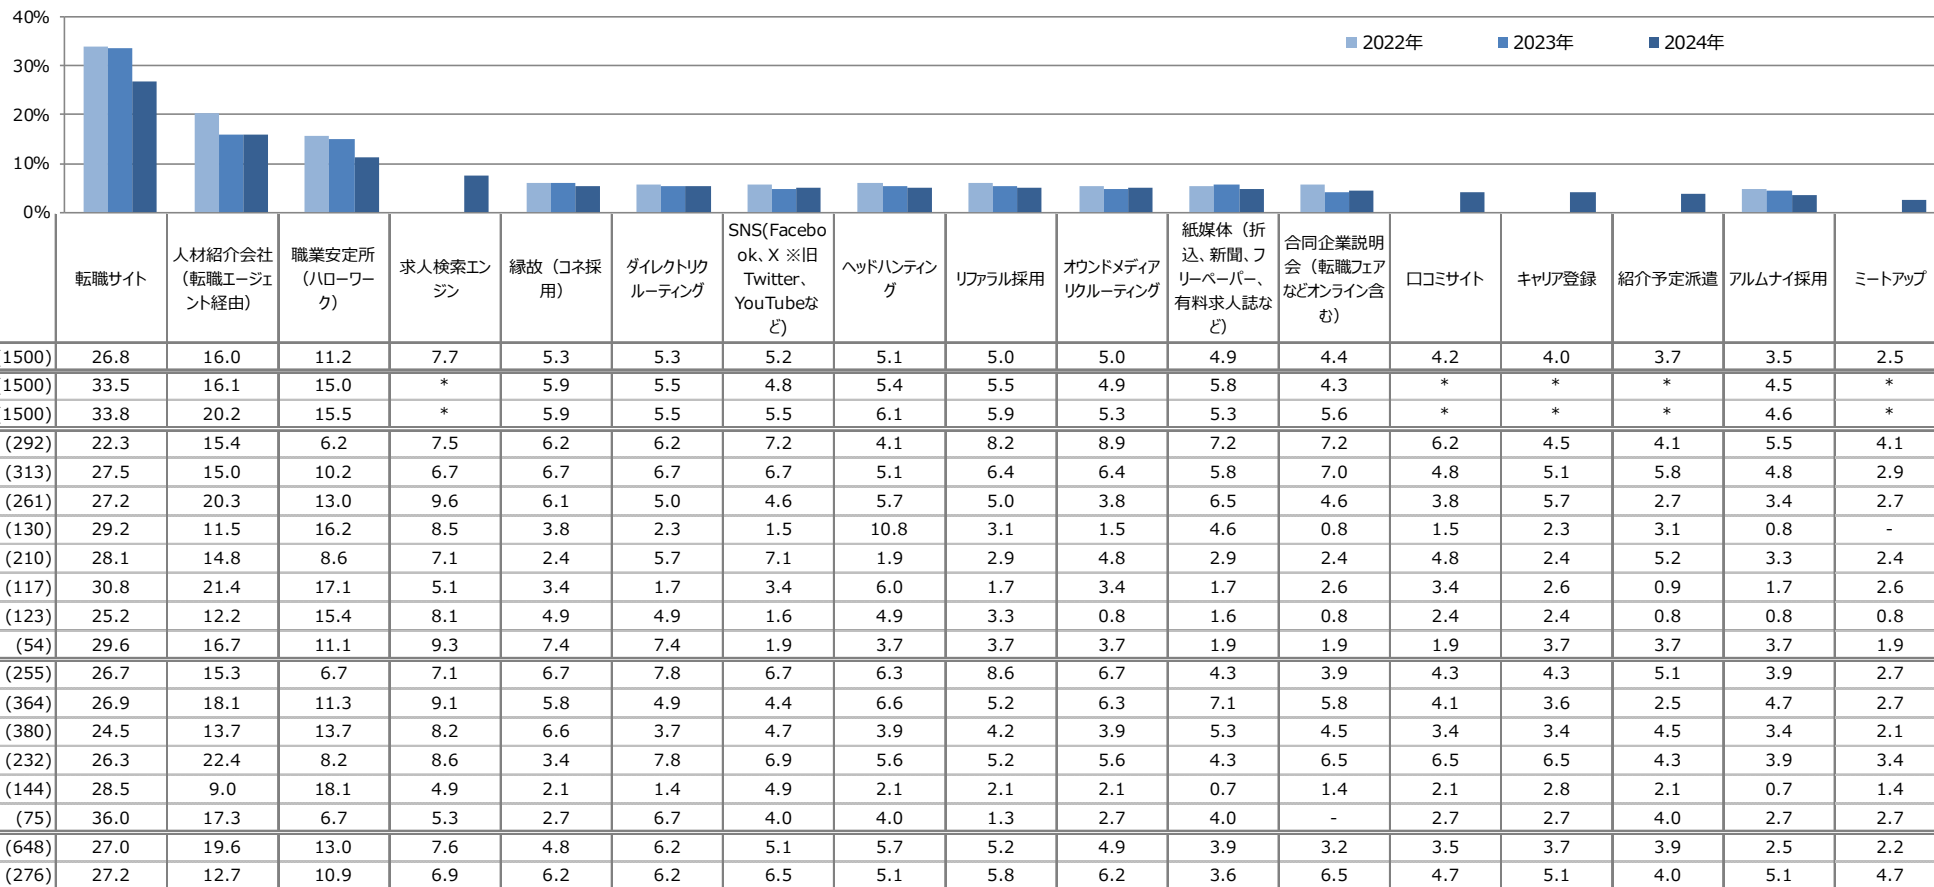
40%
30%
20%
10%
0%

2022年 2023年 2024年

| | 転職サイト | 人材紹介会社（転職エージェント経由） | 職業安定所（ハローワーク） | 求人検索エンジン | 縁故（コネ採用） | ダイレクトリクルーティング | SNS(Facebook、X ※旧Twitter、YouTubeなど) | ヘッドハンティング | リファラル採用 | オウンドメディアリクルーティング | 紙媒体（折込、新聞、フリーペーパー、有料求人誌など） | 合同企業説明会（転職フェアなどオンライン含む） | 口コミサイト | キャリア登録 | 紹介予定派遣 | アルムナイ採用 | ミートアップ |
|---|---|---|---|---|---|---|---|---|---|---|---|---|---|---|---|---|---|
| 1500) | 26.8 | 16.0 | 11.2 | 7.7 | 5.3 | 5.3 | 5.2 | 5.1 | 5.0 | 5.0 | 4.9 | 4.4 | 4.2 | 4.0 | 3.7 | 3.5 | 2.5 |
| 1500) | 33.5 | 16.1 | 15.0 | * | 5.9 | 5.5 | 4.8 | 5.4 | 5.5 | 4.9 | 5.8 | 4.3 | * | * | * | 4.5 | * |
| 1500) | 33.8 | 20.2 | 15.5 | * | 5.9 | 5.5 | 5.5 | 6.1 | 5.9 | 5.3 | 5.3 | 5.6 | * | * | * | 4.6 | * |
| (292) | 22.3 | 15.4 | 6.2 | 7.5 | 6.2 | 6.2 | 7.2 | 4.1 | 8.2 | 8.9 | 7.2 | 7.2 | 6.2 | 4.5 | 4.1 | 5.5 | 4.1 |
| (313) | 27.5 | 15.0 | 10.2 | 6.7 | 6.7 | 6.7 | 6.7 | 5.1 | 6.4 | 6.4 | 5.8 | 7.0 | 4.8 | 5.1 | 5.8 | 4.8 | 2.9 |
| (261) | 27.2 | 20.3 | 13.0 | 9.6 | 6.1 | 5.0 | 4.6 | 5.7 | 5.0 | 3.8 | 6.5 | 4.6 | 3.8 | 5.7 | 2.7 | 3.4 | 2.7 |
| (130) | 29.2 | 11.5 | 16.2 | 8.5 | 3.8 | 2.3 | 1.5 | 10.8 | 3.1 | 1.5 | 4.6 | 0.8 | 1.5 | 2.3 | 3.1 | 0.8 | - |
| (210) | 28.1 | 14.8 | 8.6 | 7.1 | 2.4 | 5.7 | 7.1 | 1.9 | 2.9 | 4.8 | 2.9 | 2.4 | 4.8 | 2.4 | 5.2 | 3.3 | 2.4 |
| (117) | 30.8 | 21.4 | 17.1 | 5.1 | 3.4 | 1.7 | 3.4 | 6.0 | 1.7 | 3.4 | 1.7 | 2.6 | 3.4 | 2.6 | 0.9 | 1.7 | 2.6 |
| (123) | 25.2 | 12.2 | 15.4 | 8.1 | 4.9 | 4.9 | 1.6 | 4.9 | 3.3 | 0.8 | 1.6 | 0.8 | 2.4 | 2.4 | 0.8 | 0.8 | 0.8 |
| (54) | 29.6 | 16.7 | 11.1 | 9.3 | 7.4 | 7.4 | 1.9 | 3.7 | 3.7 | 3.7 | 1.9 | 1.9 | 1.9 | 3.7 | 3.7 | 3.7 | 1.9 |
| (255) | 26.7 | 15.3 | 6.7 | 7.1 | 6.7 | 7.8 | 6.7 | 6.3 | 8.6 | 6.7 | 4.3 | 3.9 | 4.3 | 4.3 | 5.1 | 3.9 | 2.7 |
| (364) | 26.9 | 18.1 | 11.3 | 9.1 | 5.8 | 4.9 | 4.4 | 6.6 | 5.2 | 6.3 | 7.1 | 5.8 | 4.1 | 3.6 | 2.5 | 4.7 | 2.7 |
| (380) | 24.5 | 13.7 | 13.7 | 8.2 | 6.6 | 3.7 | 4.7 | 3.9 | 4.2 | 3.9 | 5.3 | 4.5 | 3.4 | 3.4 | 4.5 | 3.4 | 2.1 |
| (232) | 26.3 | 22.4 | 8.2 | 8.6 | 3.4 | 7.8 | 6.9 | 5.6 | 5.2 | 5.6 | 4.3 | 6.5 | 6.5 | 6.5 | 4.3 | 3.9 | 3.4 |
| (144) | 28.5 | 9.0 | 18.1 | 4.9 | 2.1 | 1.4 | 4.9 | 2.1 | 2.1 | 2.1 | 0.7 | 1.4 | 2.1 | 2.8 | 2.1 | 0.7 | 1.4 |
| (75) | 36.0 | 17.3 | 6.7 | 5.3 | 2.7 | 6.7 | 4.0 | 4.0 | 1.3 | 2.7 | 4.0 | - | 2.7 | 2.7 | 4.0 | 2.7 | 2.7 |
| (648) | 27.0 | 19.6 | 13.0 | 7.6 | 4.8 | 6.2 | 5.1 | 5.7 | 5.2 | 4.9 | 3.9 | 3.2 | 3.5 | 3.7 | 3.9 | 2.5 | 2.2 |
| (276) | 27.2 | 12.7 | 10.9 | 6.9 | 6.2 | 6.2 | 6.5 | 5.1 | 5.8 | 6.2 | 3.6 | 6.5 | 4.7 | 5.1 | 4.0 | 5.1 | 4.7 |